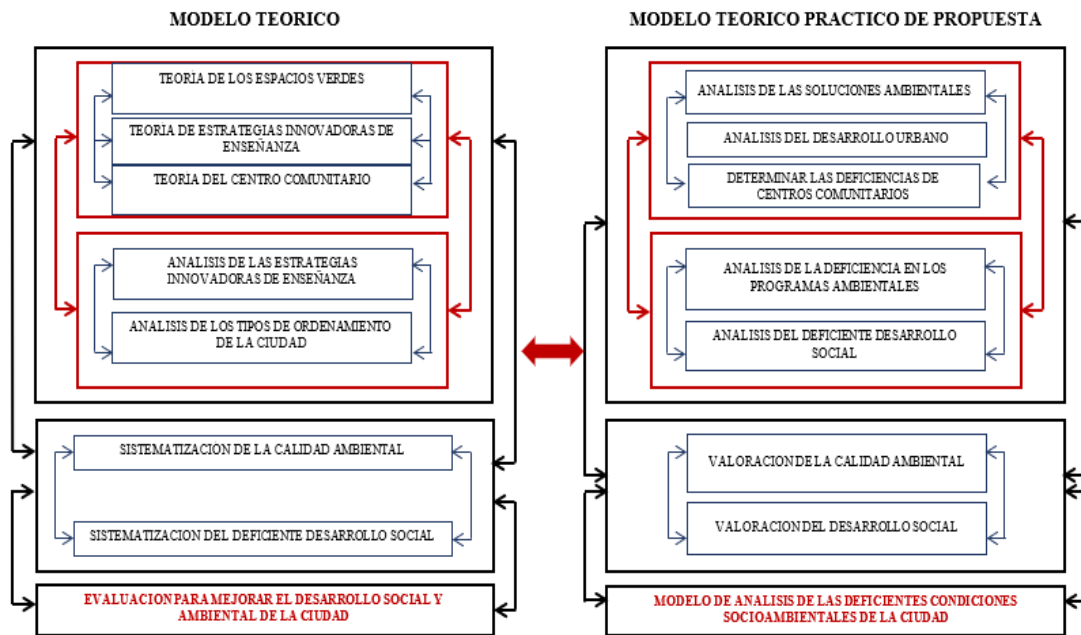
MODELO TEORICO

TEORIA DE LOS ESPACIOS VERDES

TEORIA DE ESTRATEGIAS INNOVADORAS DE ENSEÑANZA

TEORIA DEL CENTRO COMUNITARIO

ANALISIS DE LAS ESTRATEGIAS INNOVADORAS DE ENSEÑANZA

ANALISIS DE LOS TIPOS DE ORDENAMIENTO DE LA CIUDAD

SISTEMATIZACION DE LA CALIDAD AMBIENTAL

SISTEMATIZACION DEL DEFICIENTE DESARROLLO SOCIAL

EVALUACION PARA MEJORAR EL DESARROLLO SOCIAL Y AMBIENTAL DE LA CIUDAD

MODELO TEORICO PRACTICO DE PROPUESTA

ANALISIS DE LAS SOLUCIONES AMBIENTALES

ANALISIS DEL DESARROLLO URBANO

DETERMINAR LAS DEFICIENCIAS DE CENTROS COMUNITARIOS

ANALISIS DE LA DEFICIENCIA EN LOS PROGRAMAS AMBIENTALES

ANALISIS DEL DEFICIENTE DESARROLLO SOCIAL

VALORACION DE LA CALIDAD AMBIENTAL

VALORACION DEL DESARROLLO SOCIAL

MODELO DE ANALISIS DE LAS DEFICIENTES CONDICIONES SOCIOAMBIENTALES DE LA CIUDAD